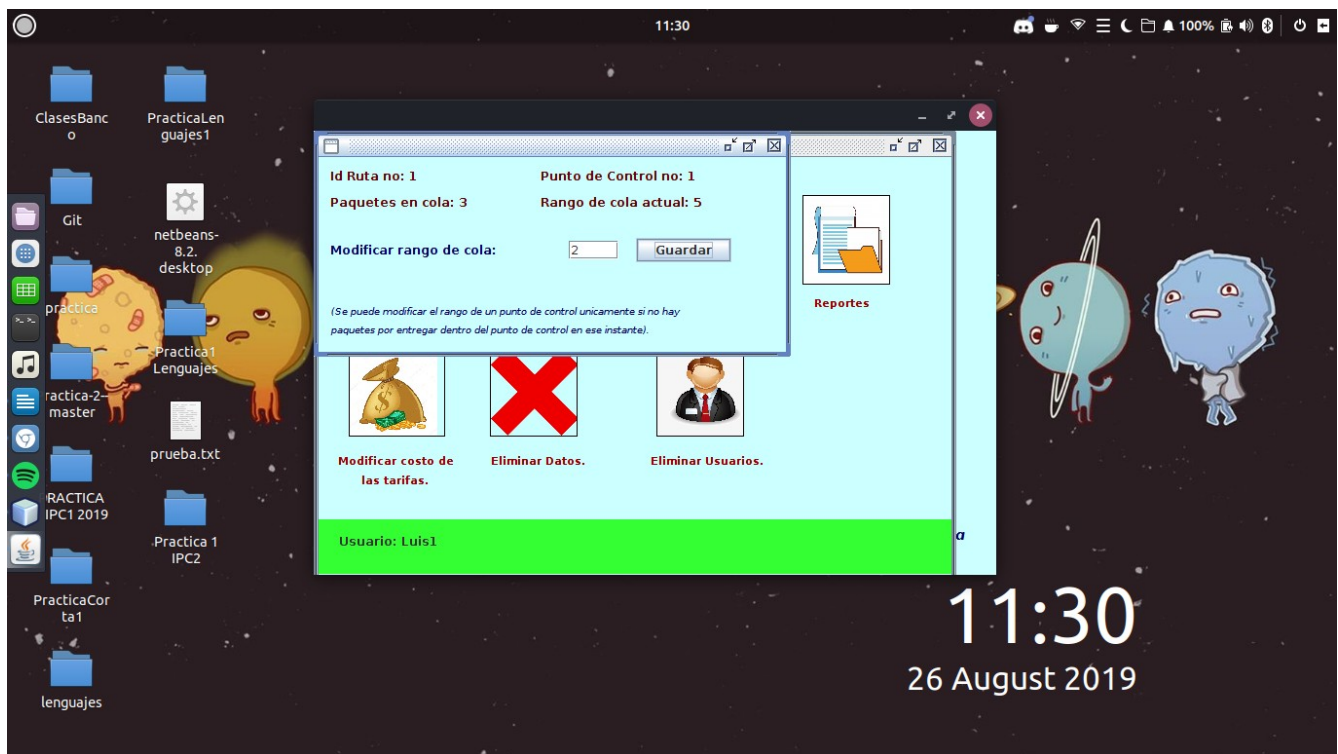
11:30

100%

ClasesBanco

PracticaLenguajes1

Git

netbeans-8.2.desktop

practica

Practica1 Lenguajes

ractica-2-master

prueba.txt

RACTICA IPC1 2019

Practica 1 IPC2

PracticaCorta1

lenguajes

Id Ruta no: 1

Punto de Control no: 1

Paquetes en cola: 3

Rango de cola actual: 5

Modificar rango de cola:

2

Guardar

(Se puede modificar el rango de un punto de control unicamente si no hay paquetes por entregar dentro del punto de control en ese instante).

Reportes

Modificar costo de las tarifas.

Eliminar Datos.

Eliminar Usuarios.

Usuario: Luis1

a

11:30

26 August 2019